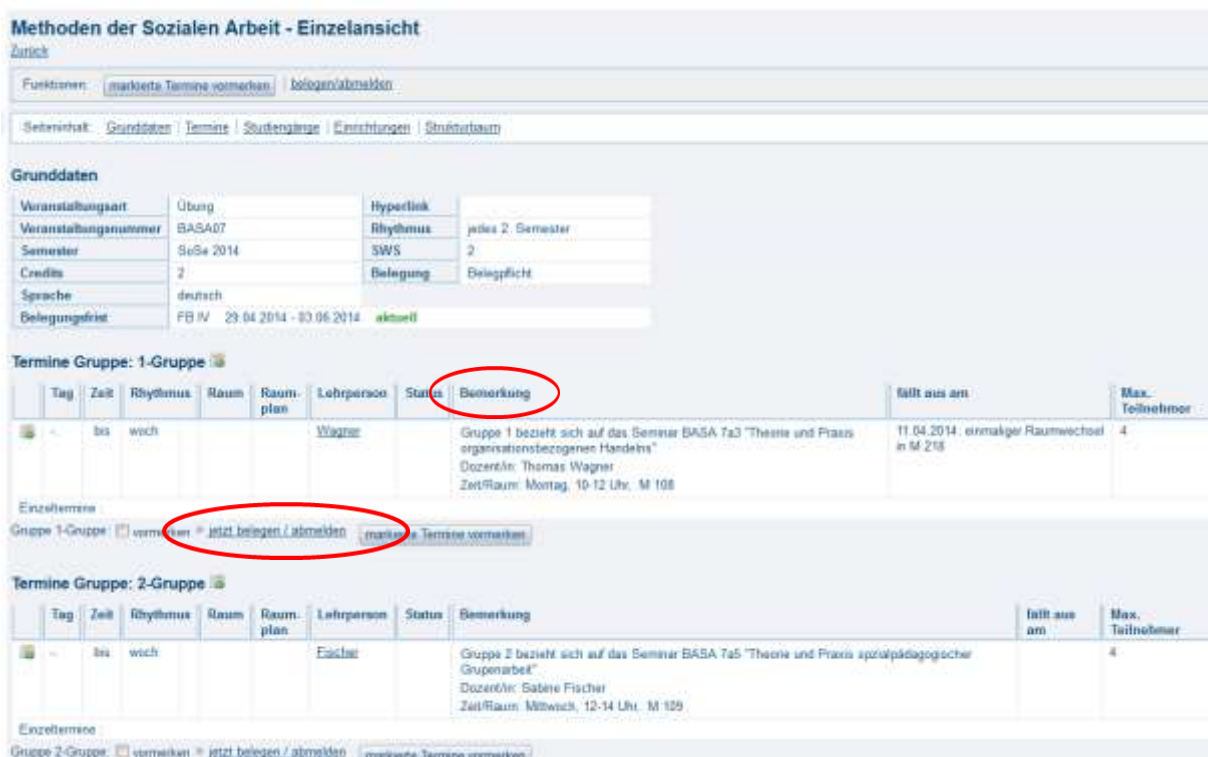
Methoden der Sozialen Arbeit - Einzelansicht

Zurück

Funktionen: markierte Termine vormerken | belegen/abmelden

Seiteninhalt: Grunddaten | Termine | Studiengänge | Einrichtungen | Strukturbaum

Grunddaten

| Veranstaltungsart | Übung | Hyperlink | |
|---|---|---|---|
| Veranstaltungsnummer | BASA07 | Rhythmus | jedes 2. Semester |
| Semester | SoSe 2014 | SWS | 2 |
| Credits | 2 | Belegung | Belegpflicht |
| Sprache | deutsch | | |
| Belegungsfrist | FB IV 29.04.2014 - 03.06.2014 aktuell | | |

Termine Gruppe: 1-Gruppe

| | Tag | Zeit | Rhythmus | Raum | Raum-plan | Lehrperson | Status | Bemerkung | fällt aus am | Max. Teilnehmer |
|---|---|---|---|---|---|---|---|---|---|---|
| | - | bis | wöch | | | Wagner | | Gruppe 1 bezieht sich auf das Seminar BASA 7a3 "Theorie und Praxis organisationsbezogenen Handelns" Dozent/in: Thomas Wagner Zeit/Raum: Montag, 10-12 Uhr, M 108 | 11.04.2014: einmaliger Raumwechsel in M 218 | 4 |

Einzeltermine

Gruppe 1-Gruppe: vormerken » jetzt belegen / abmelden markierte Termine vormerken

Termine Gruppe: 2-Gruppe

| | Tag | Zeit | Rhythmus | Raum | Raum-plan | Lehrperson | Status | Bemerkung | fällt aus am | Max. Teilnehmer |
|---|---|---|---|---|---|---|---|---|---|---|
| | - | bis | wöch | | | Fischer | | Gruppe 2 bezieht sich auf das Seminar BASA 7a5 "Theorie und Praxis sozialpädagogischer Grupenarbeit". Dozent/in: Sabine Fischer Zeit/Raum: Mittwoch, 12-14 Uhr, M 109 | | 4 |

Einzeltermine

Gruppe 2-Gruppe: vormerken » jetzt belegen / abmelden markierte Termine vormerken